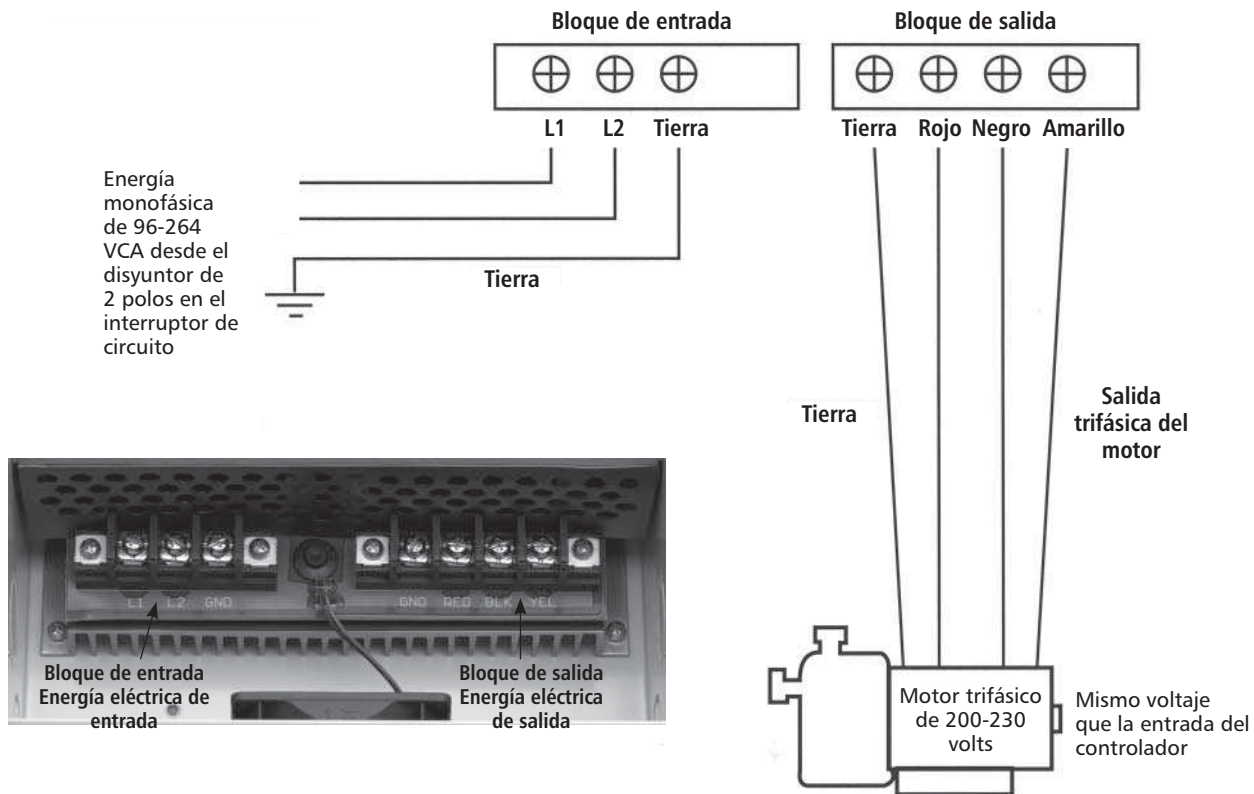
Bloque de entrada

L1 L2 Tierra

Bloque de salida

Tierra Rojo Negro Amarillo

Energía monofásica de 96-264 VCA desde el disyuntor de 2 polos en el interruptor de circuito

Tierra

Tierra

Salida trifásica del motor

L1 L2 GND GND RED BLK YEL

Bloque de entrada
Energía eléctrica de entrada

Bloque de salida
Energía eléctrica de salida

Motor trifásico de 200-230 volts

Mismo voltaje que la entrada del controlador